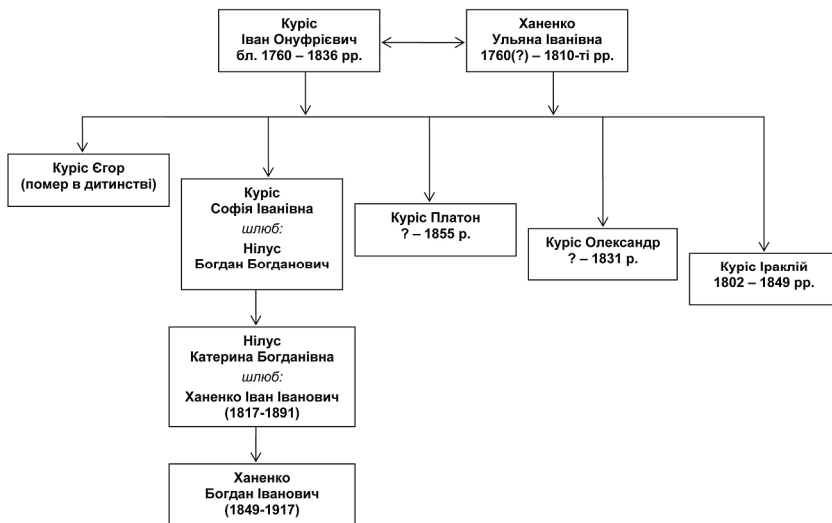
Куріс
Іван Онуфрієвич
бл. 1760 – 1836 рр.

Ханенко
Ульяна Іванівна
1760(?) – 1810-ті рр.

Куріс Єгор
(помер в дитинстві)

Куріс
Софія Іванівна
шлюб:
Нілус
Богдан Богданович

Куріс Платон
? – 1855 р.

Куріс Олександр
? – 1831 р.

Куріс Іраклій
1802 – 1849 рр.

Нілус
Катерина Богданівна
шлюб:
Ханенко Іван Іванович
(1817-1891)

Ханенко
Богдан Іванович
(1849-1917)